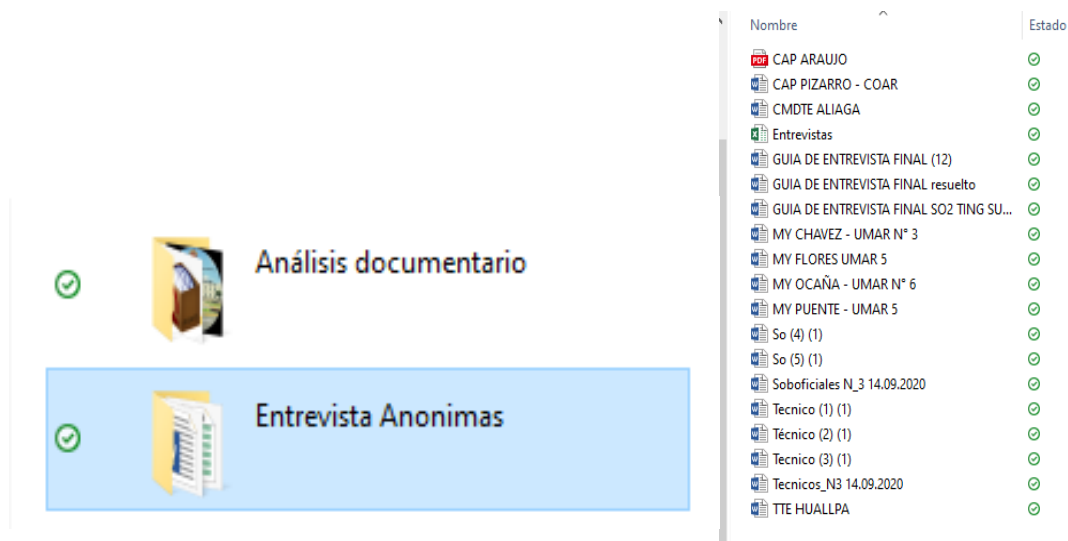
Análisis documentario

Entrevista Anonimas

| Nombre | Estado |
|---|---|
| CAP ARAUJO | |
| CAP PIZARRO - COAR | |
| CMDTE ALIAGA | |
| Entrevistas | |
| GUIA DE ENTREVISTA FINAL (12) | |
| GUIA DE ENTREVISTA FINAL resuelto | |
| GUIA DE ENTREVISTA FINAL SO2 TING SU... | |
| MY CHAVEZ - UMAR N° 3 | |
| MY FLORES UMAR 5 | |
| MY OCAÑA - UMAR N° 6 | |
| MY PUENTE - UMAR 5 | |
| So (4) (1) | |
| So (5) (1) | |
| Soboficiales N_3 14.09.2020 | |
| Tecnico (1) (1) | |
| Técnico (2) (1) | |
| Tecnico (3) (1) | |
| Tecnicos_N3 14.09.2020 | |
| TTE HUALLPA | |